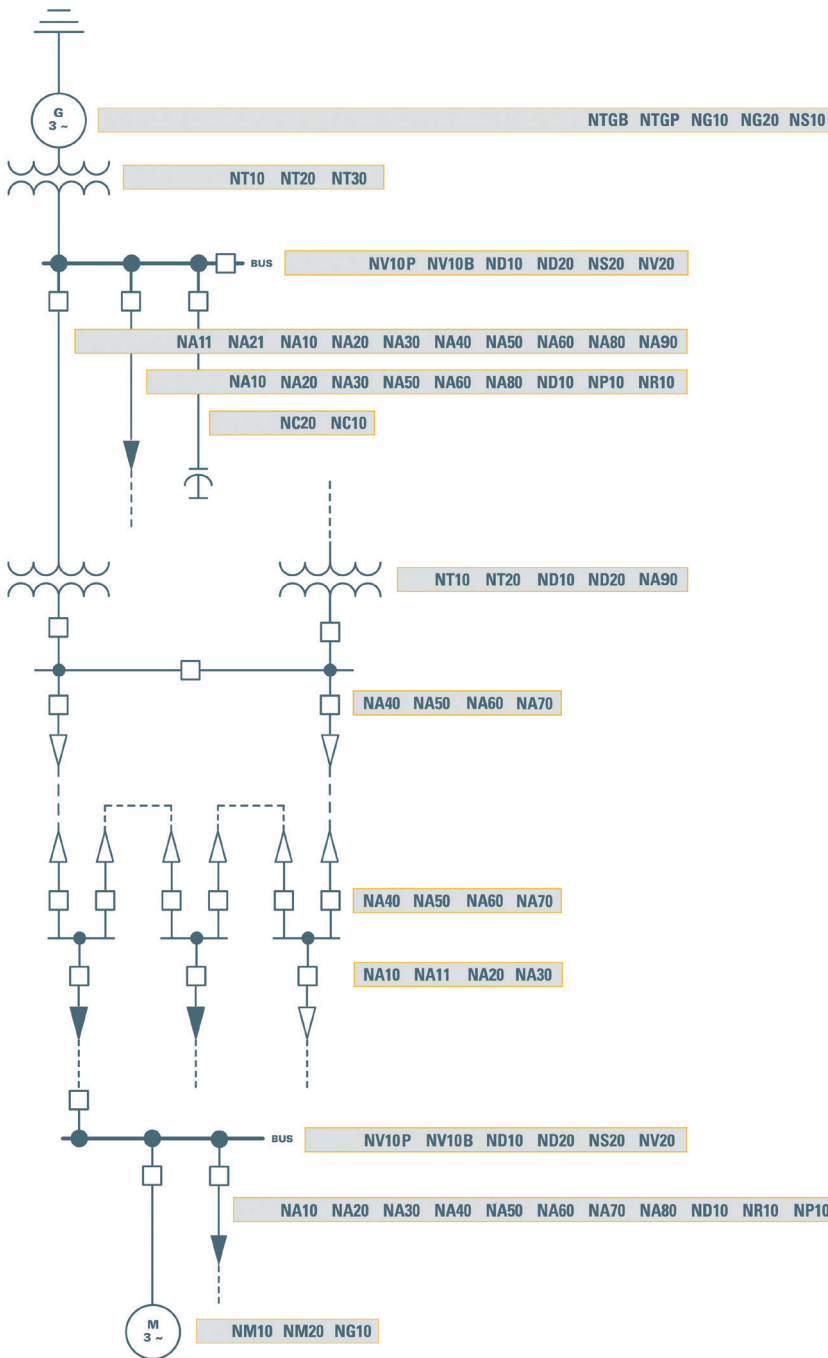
G
3 ~

NTGB NTGP NG10 NG20 NS10

NT10 NT20 NT30

BUS

NV10P NV10B ND10 ND20 NS20 NV20

NA11 NA21 NA10 NA20 NA30 NA40 NA50 NA60 NA80 NA90

NA10 NA20 NA30 NA50 NA60 NA80 ND10 NP10 NR10

NC20 NC10

NT10 NT20 ND10 ND20 NA90

NA40 NA50 NA60 NA70

NA40 NA50 NA60 NA70

NA10 NA11 NA20 NA30

BUS

NV10P NV10B ND10 ND20 NS20 NV20

NA10 NA20 NA30 NA40 NA50 NA60 NA70 NA80 ND10 NR10 NP10

M
3 ~

NM10 NM20 NG10